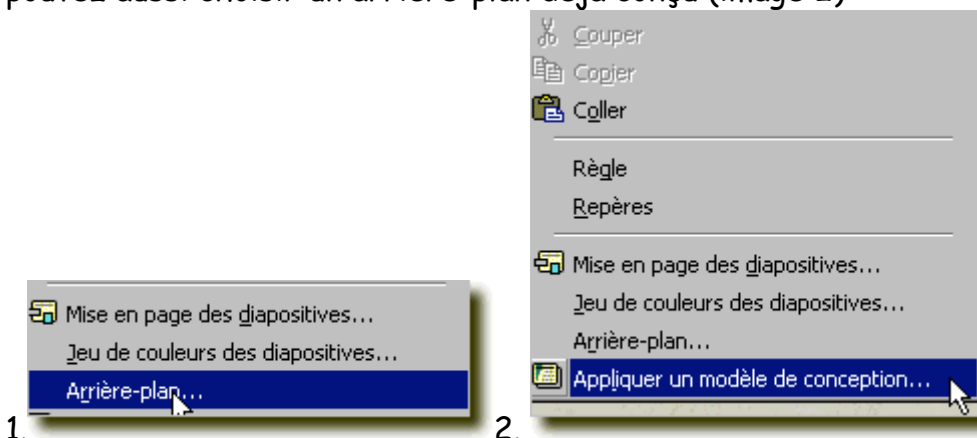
pouvez aussi choisir un arrière-plan déjà conçu (image 2)

Mise en page des diapositives...
Jeu de couleurs des diapositives...
Arrière-plan...

1.

Couper
Copier
Coller
Règle
Repères
Mise en page des diapositives...
Jeu de couleurs des diapositives...
Arrière-plan...
Appliquer un modèle de conception...

2.